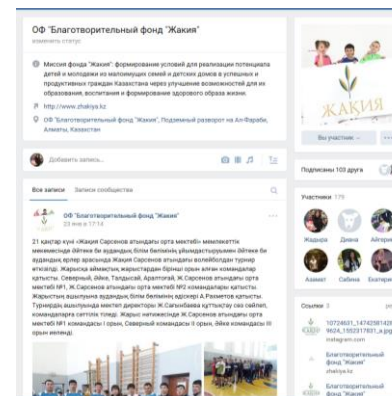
ОФ "Благотворительный фонд "Жакия"
изменить статус

Миссия фонда "Жакия": формирование условий для реализации потенциала детей и молодежи из малоимущих семей и детских домов в успешных и продуктивных граждан Казахстана через улучшение возможностей для их образования, воспитания и формирование здорового образа жизни.

http://www.zhakiya.kz

ОФ "Благотворительный фонд "Жакия", Подземный разворот на Аль-Фараби, Алматы, Казахстан

Добавить запись...

Все записи Записи сообщества

ОФ "Благотворительный фонд "Жакия"
23 янв в 17:14

21 қаңтар күні «Жакия Сарсенов атындағы орта мектебі» мемлекеттік мекемесінде әйтеке би ауданының білім бөлімінің ұйымдастыруымен әйтеке би аудандық ерлер арасында Жакия Сарсенов атындағы волейболдан турнир өткізілді. Жарысқа аймақтың жарыстардан бірінші орын алған командалар қатысты. Северный, әйке, Талдысай, Аралтогай, Ж.Сарсенов атындағы орта мектебі №1, Ж.Сарсенов атындағы орта мектебі №2 командалары қатысты. Жарыстың ашылуына аудандық білім бөлімінің әдіскері А.Рахметов қатысты. Турнирды ашылуында мектеп директоры Ж.Сагынбаева құттықтау сөз сөйлеп, командаларға сәттілік тіледі. Жарыс нәтижесінде Ж.Сарсенов атындағы орта мектебі №1 командасы I орын, Северный командасы II орын, әйке командасы III орын иеленді.

ЖАКИЯ

Вы участник

Подписаны 103 друга

Участники 179

Жадыра Диана Айгери
Азамат Сабина Екатери

Ссылки 3

10724651_1474258142
9624_1552317801_n.jpg
instagram.com

Благотворительный фонд
zhakiya.kz

Благотворительный фонд "Жакия"